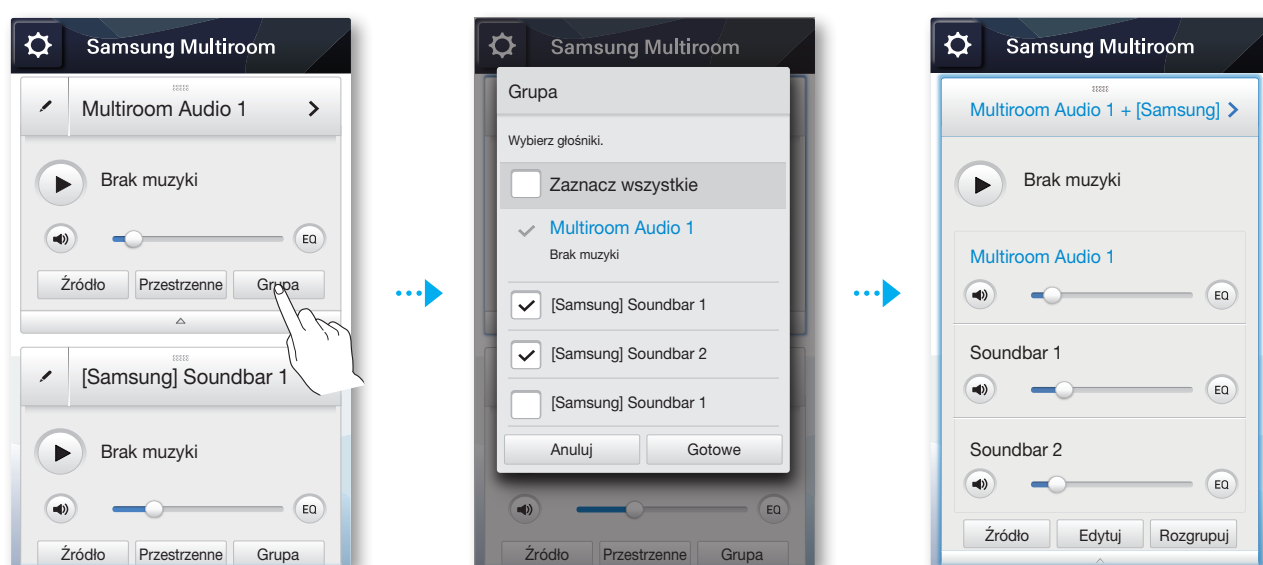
Samsung Multiroom

Multiroom Audio 1

Brak muzyki

EQ

Źródło Przestrzenne Grupa

[Samsung] Soundbar 1

Brak muzyki

EQ

Źródło Przestrzenne Grupa

Samsung Multiroom

Grupa

Wybierz głośniki.

Zaznacz wszystkie

Multiroom Audio 1

Brak muzyki

[Samsung] Soundbar 1

[Samsung] Soundbar 2

[Samsung] Soundbar 1

Anuluj Gotowe

EQ

Źródło Przestrzenne Grupa

Samsung Multiroom

Multiroom Audio 1 + [Samsung]

Brak muzyki

Multiroom Audio 1

EQ

Soundbar 1

EQ

Soundbar 2

EQ

Źródło Edytuj Rozgrupuj